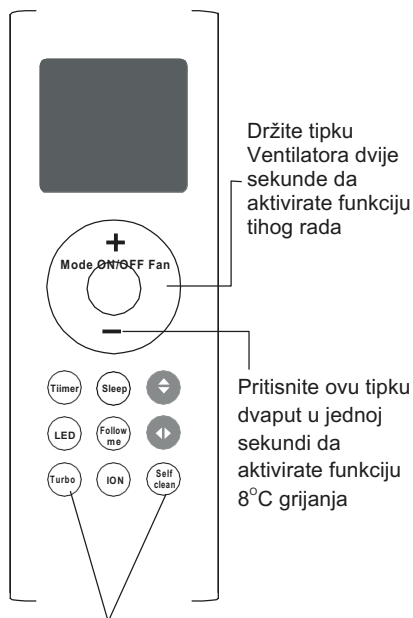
Držite tipku Ventilatora dvije sekunde da aktivirate funkciju tihog rada

+

Mode ON/OFF Fan

−

Pritisnite ovu tipku dvaput u jednoj sekundi da aktivirate funkciju $8^{\circ}C$ grijanja

Tiimer

Sleep

LED

Follow me

Turbo

ION

Self clean